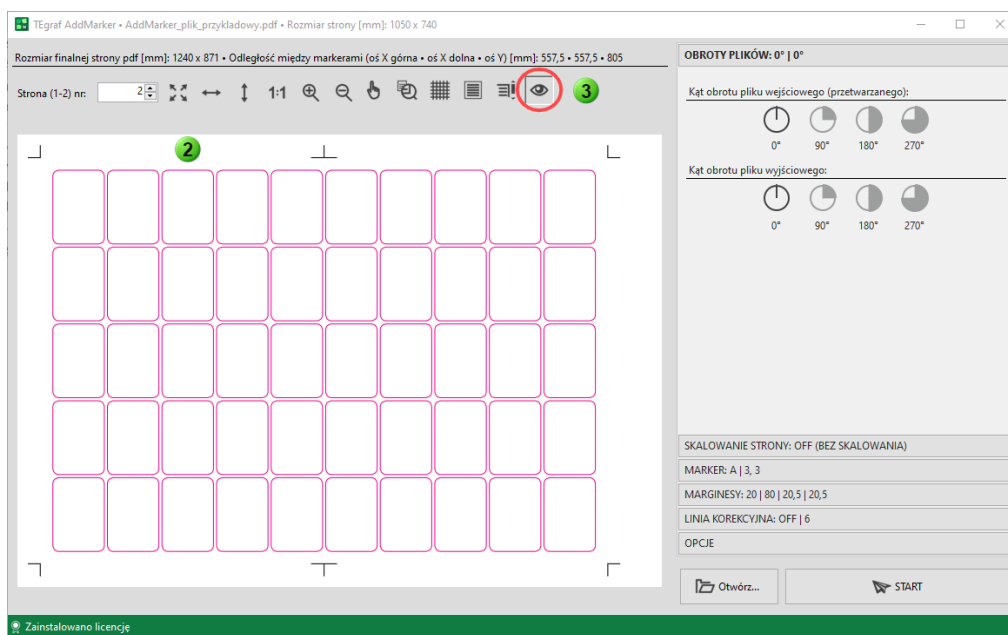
TEgraf AddMarker • AddMarker_plik_przykladowy.pdf • Rozmiar strony [mm]: 1050 x 740

Rozmiar finalnej strony pdf [mm]: 1240 x 871 • Odległość między markerami (oś X górna • oś X dolna • oś Y) [mm]: 557,5 • 557,5 • 805

Strona (1-2) nr: 2

1:1

3

2

OBROTY PLIKÓW: 0° | 0°

Kąt obrotu pliku wejściowego (przetwarzanego):

0° 90° 180° 270°

Kąt obrotu pliku wyjściowego:

0° 90° 180° 270°

SKALOWANIE STRONY: OFF (BEZ SKALOWANIA)

MARKER: A | 3, 3

MARGINESY: 20 | 80 | 20,5 | 20,5

LINIA KOREKCYJNA: OFF | 6

OPCJE

Otwórz...

START

Zainstalowano licencję